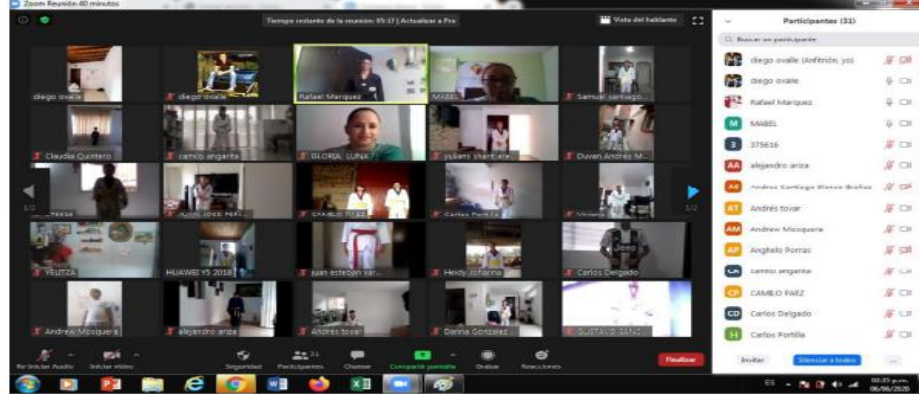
Zoom Reunión 40 minutos

Tiempo restante de la reunión: 05:17 | Actualizar a Pro

Vista del hablante

diego ovalle
diego ovalle
Rafael Marquez
MABEL
Samuel santiago...
Claudia Quintero
camilo engante
GLORIA LUNA
yuliani shantlete
Duvan Andrés M...
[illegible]
JUAN JOSE PERE...
CAMILO PAEZ
Carlos Portilla
Viviana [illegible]
YELITZA
HUAWEI Y5 2018
juan esteban var...
Heidy Johanna
Carlos Delgado
Andrea Mosquera
alejandro ariza
Andrés tovar
Danna Gonzalez
GUSTAVO SANZ

1/2
1/2

Re iniciar Audio
Iniciar video
Seguridad
Participantes 31
Chatear
Compartir pantalla
Grabar
Reacciones
Finalizar

Participantes (31)

Buscar un participante

diego ovalle (Anfitrión, yo)
diego ovalle
Rafael Marquez
MABEL
375616
alejandro ariza
Andrés Santiago Blanco Ibañez
Andrés tovar
Andrew Mosquera
Anghelo Porras
camilo engante
CAMILO PAEZ
Carlos Delgado
Carlos Portilla

Invitar
Silenciar a todos
...

ES
02:35 p.m.
06/06/2020